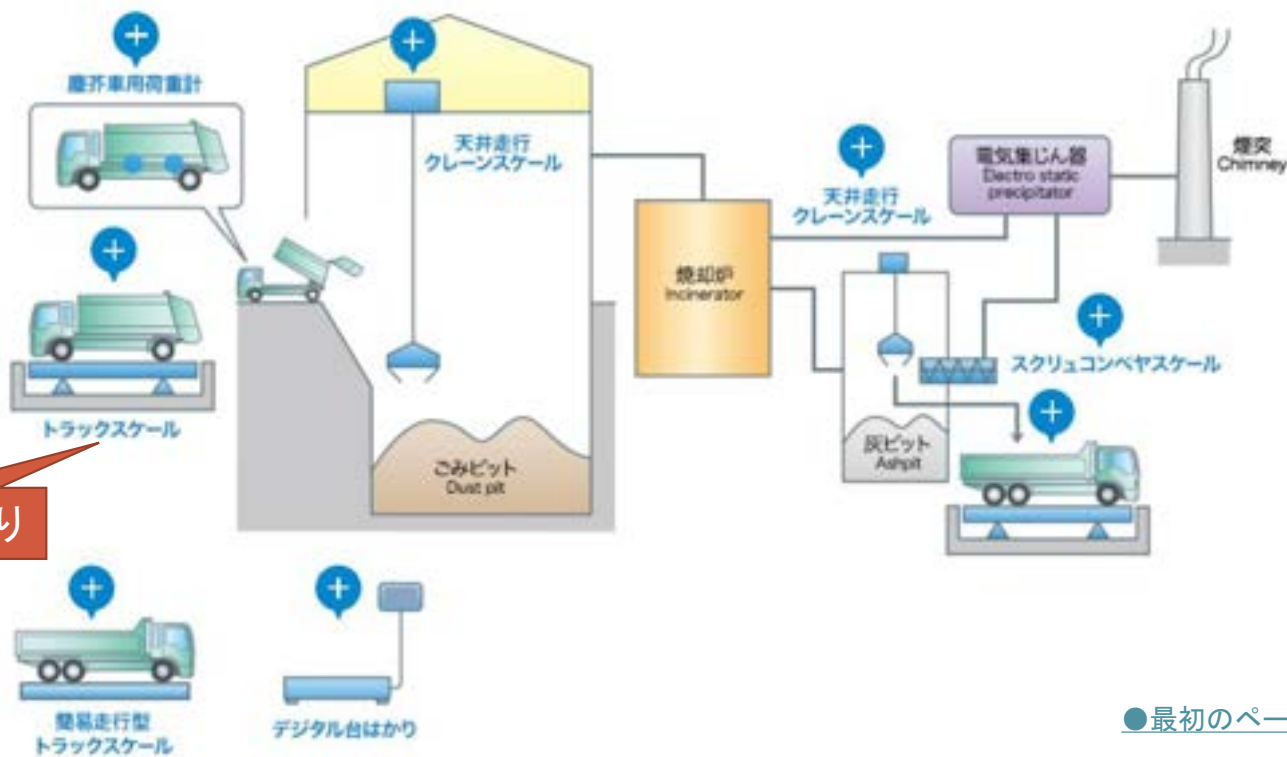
塵芥車用荷重計

天井走行
クレーンスケール

天井走行
クレーンスケール

電気集じん器
Electro static precipitator

煙突
Chimney

焼却炉
Incinerator

スクリュコンベヤスケール

トラックスケール

り

ごみピット
Dust pit

灰ピット
Ashpit

簡易走行型
トラックスケール

デジタル台はかり

●最初のペー